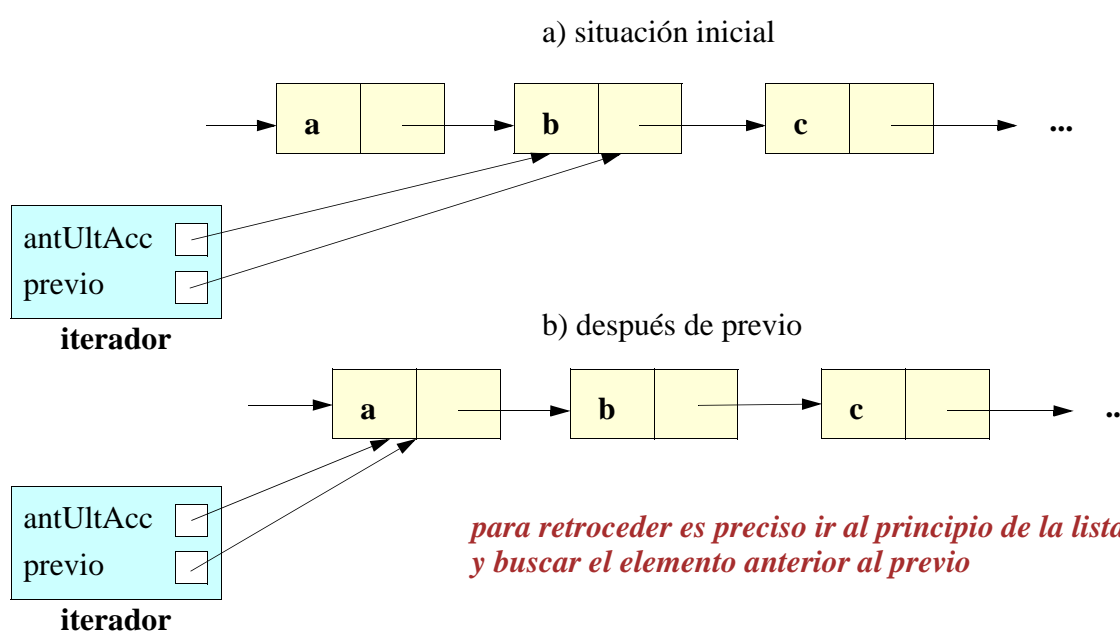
a) situación inicial

a

b

c

...

antUltAcc

previo

iterador

b) después de previo

a

b

c

..

antUltAcc

previo

iterador

para retroceder es preciso ir al principio de la lista
y buscar el elemento anterior al previo